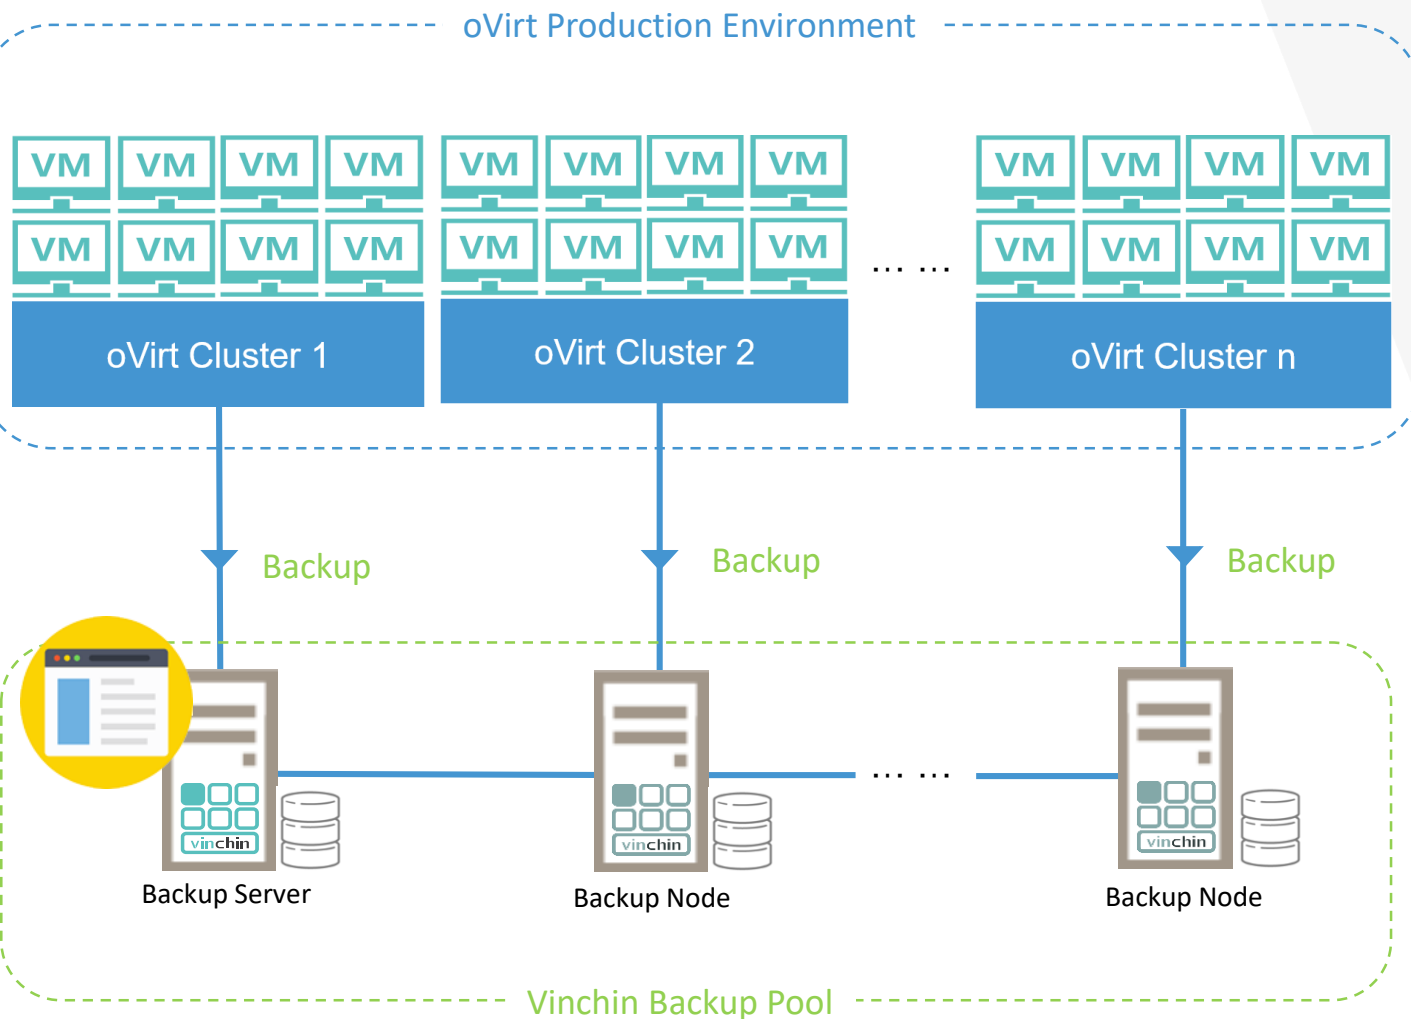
oVirt Production Environment

VM VM VM VM
VM VM VM VM
oVirt Cluster 1

VM VM VM VM
VM VM VM VM
oVirt Cluster 2

... ...

VM VM VM VM
VM VM VM VM
oVirt Cluster n

Backup

Backup

Backup

vinchin
Backup Server

vinchin
Backup Node

... ...

vinchin
Backup Node

Vinchin Backup Pool